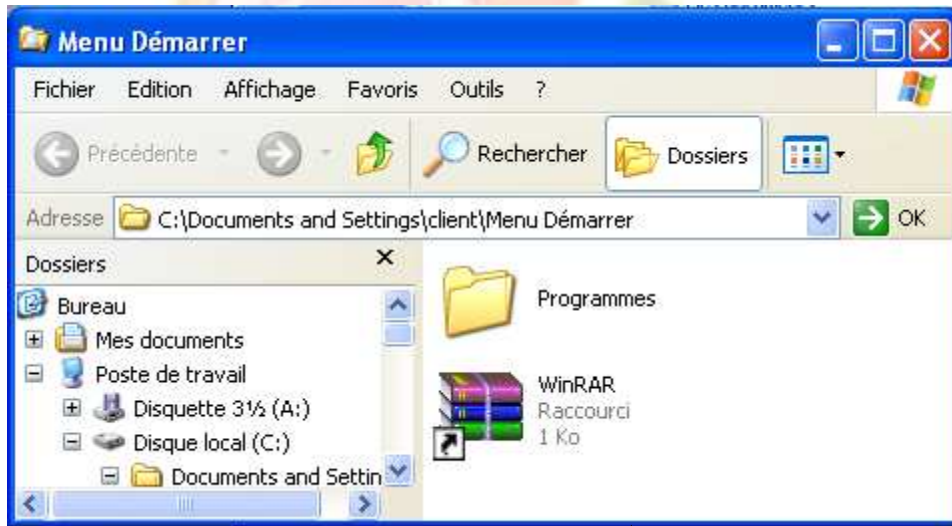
Menu Démarrer

Fichier Edition Affichage Favoris Outils ?

Précédente Rechercher Dossiers

Adresse C:\Documents and Settings\client\Menu Démarrer OK

Dossiers ×

Bureau
Mes documents
Poste de travail
Disquette 3½ (A:)
Disque local (C:)
Documents and Settin

Programmes

WinRAR
Raccourci
1 Ko